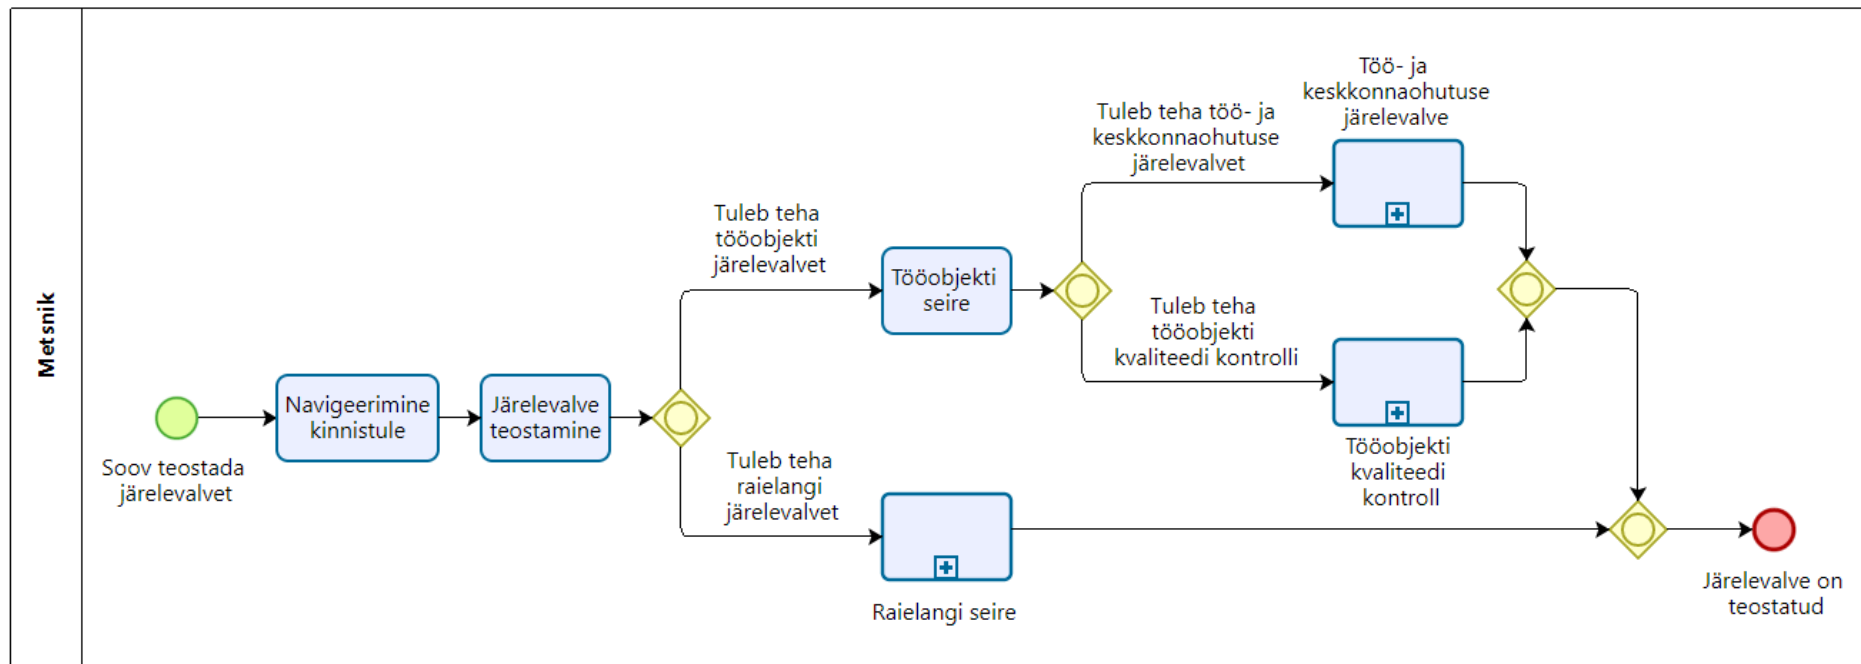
Metsnik

Soov teostada järelevalvet

Navigeerimine kinnistule

Järelevalve teostamine

Tuleb teha tööobjekti järelevalvet

Tööobjekti seire

Tuleb teha töö- ja keskkonnaohutuse järelevalvet

Töö- ja keskkonnaohutuse järelevalve

Tuleb teha tööobjekti kvaliteedi kontrolli

Tööobjekti kvaliteedi kontroll

Tuleb teha raielangi järelevalvet

Raielangi seire

Järelevalve on teostatud